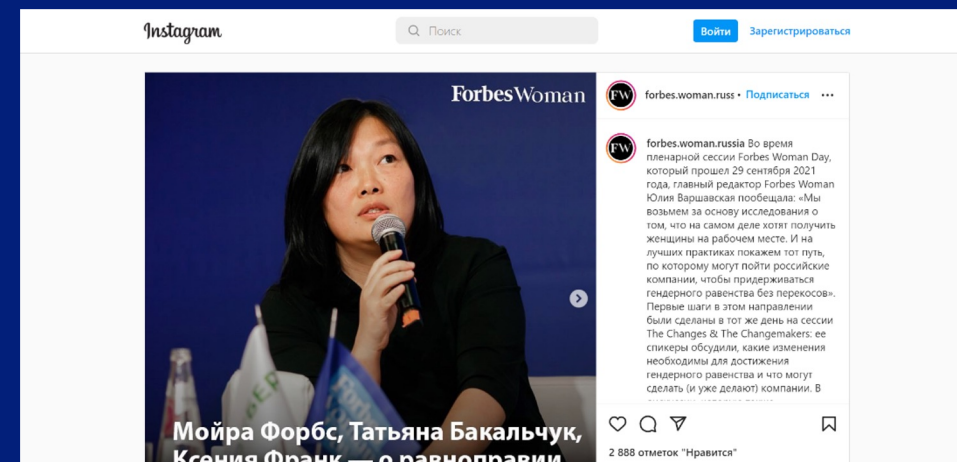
Instagram

Поиск

Войти Зарегистрироваться

Forbes Woman

FW forbes.woman.russ • Подписаться •••

FW forbes.woman.russia Во время пленарной сессии Forbes Woman Day, который прошел 29 сентября 2021 года, главный редактор Forbes Woman Юлия Варшавская пообещала: «Мы возьмем за основу исследования о том, что на самом деле хотят получить женщины на рабочем месте. И на лучших практиках покажем тот путь, по которому могут пойти российские компании, чтобы придерживаться гендерного равенства без перекосов». Первые шаги в этом направлении были сделаны в тот же день на сессии The Changes & The Changemakers: ее спикеры обсудили, какие изменения необходимы для достижения гендерного равенства и что могут сделать (и уже делают) компании. В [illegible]

Мойра Форбс, Татьяна Бакальчук, Ксения Франк — о равноправии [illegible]

2 888 отметок "Нравится"